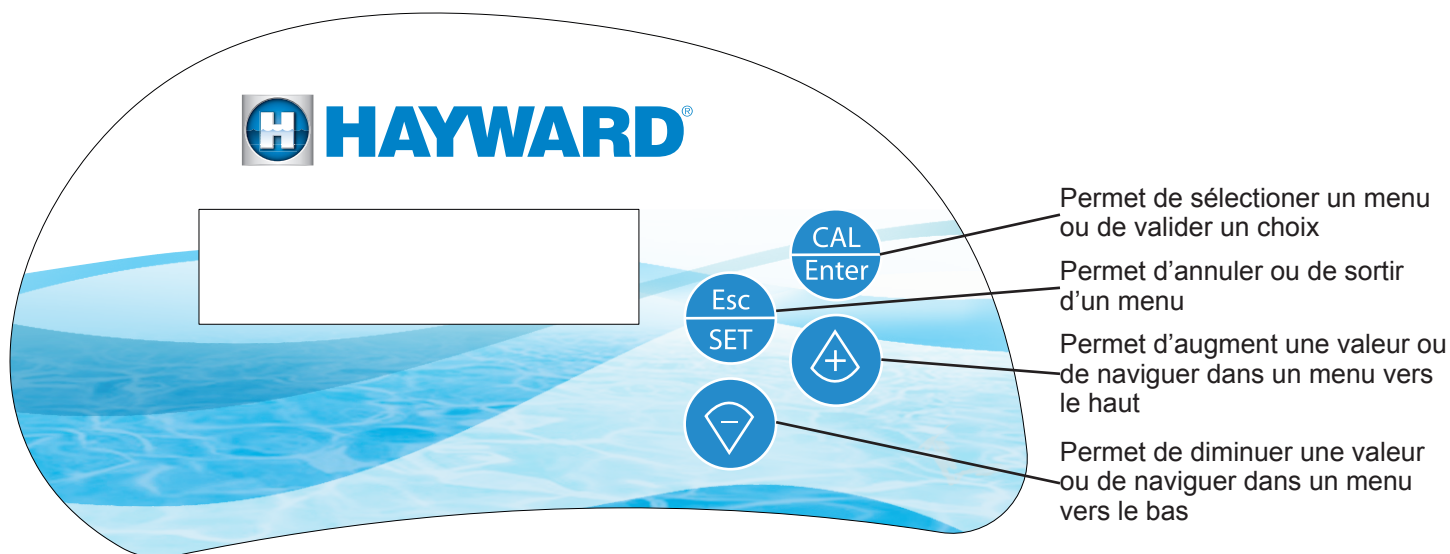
HAYWARD®

CAL
Enter

Esc
SET

+

−

Permet de sélectioner un menu ou de valider un choix

Permet d’annuler ou de sortir d’un menu

Permet d’augment une valeur ou de naviguer dans un menu vers le haut

Permet de diminuer une valeur ou de naviguer dans un menu vers le bas